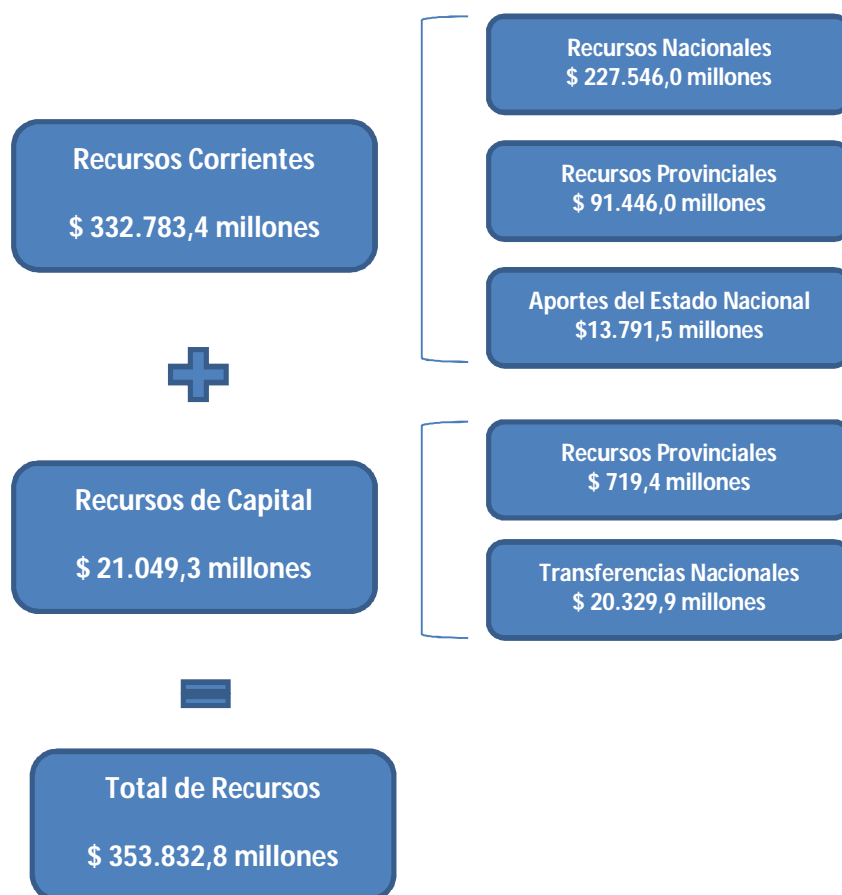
Recursos Corrientes

$ 332.783,4 millones

Recursos Nacionales
$ 227.546,0 millones

Recursos Provinciales
$ 91.446,0 millones

Aportes del Estado Nacional
$13.791,5 millones

Recursos de Capital

$ 21.049,3 millones

Recursos Provinciales
$ 719,4 millones

Transferencias Nacionales
$ 20.329,9 millones

Total de Recursos

$ 353.832,8 millones